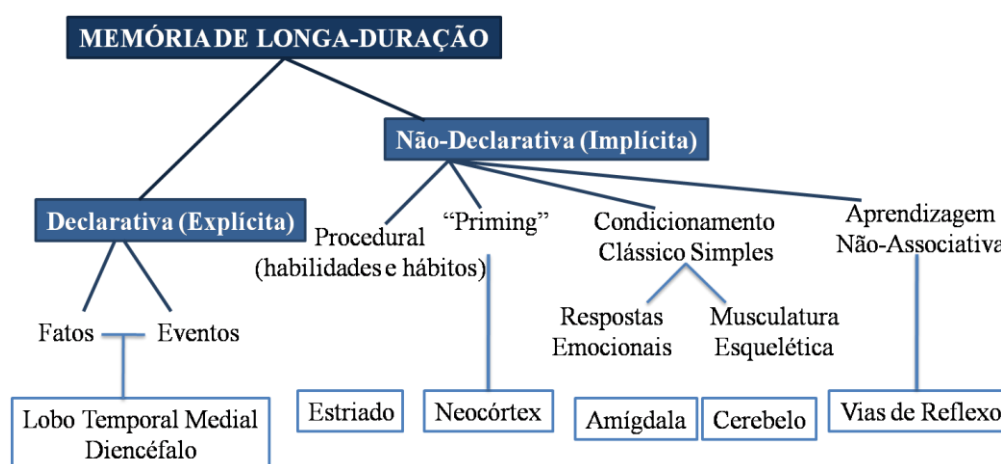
MEMÓRIA DE LONGA-DURAÇÃO

Não-Declarativa (Implícita)

Declarativa (Explícita)

Procedural (habilidades e hábitos)

"Priming"

Condicionamento Clássico Simples

Aprendizagem Não-Associativa

Fatos

Eventos

Respostas Emocionais

Musculatura Esquelética

Lobo Temporal Medial Diencéfalo

Estriado

Neocórtex

Amígdala

Cerebelo

Vias de Reflexo